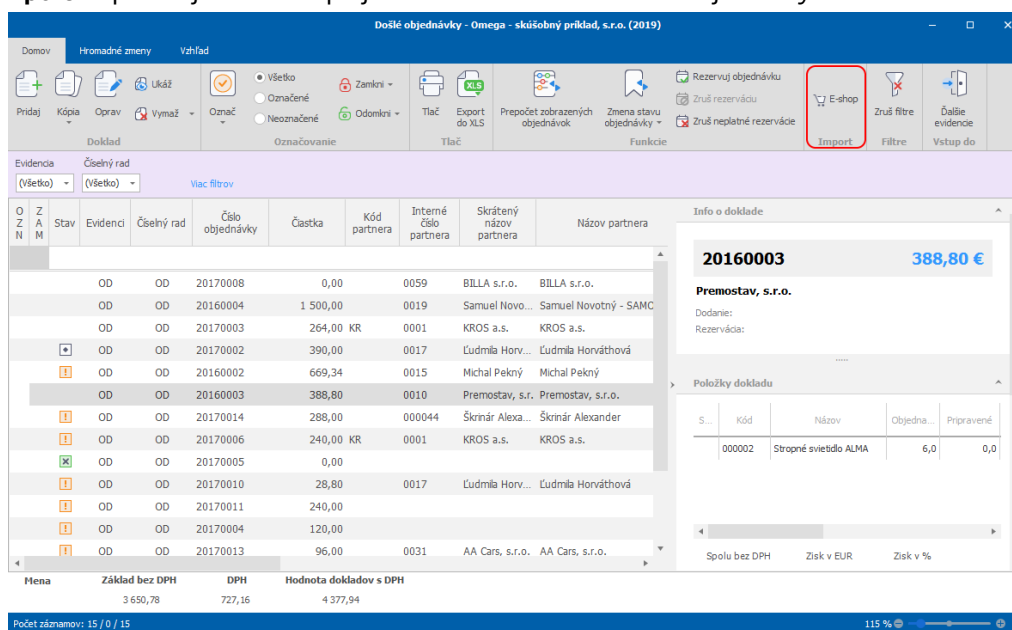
Došlé objednávky - Omega - skúšobný príklad, s.r.o. (2019)

Domov | Hromadné zmeny | Vzhľad

Pridaj | Kópia | Oprav | Ukáž | Vymaž | Doklad
Označ | Všetko | Označené | Neoznačené | Zamkni | Odomkni | Označovanie
Tlač | Export do XLS | Tlač
Prepočet zobrazených objednávok | Zmena stavu objednávky | Rezervuj objednávku | Zruš rezerváciu | Zruš neplatné rezervácie | Funkcie
E-shop | Import
Zruš filtre | Filtre
Ďalšie evidencie | Vstup do

Evidencia (Všetko) | Číselný rad (Všetko) | Viac filtrov

| OZN | ZAM | Stav | Evidenci | Číselný rad | Číslo objednávky | Čiastka | Kód partnera | Interné číslo partnera | Skrátený názov partnera | Názov partnera |
|---|---|---|---|---|---|---|---|---|---|---|
| | | | OD | OD | 20170008 | 0,00 | | 0059 | BILLA s.r.o. | BILLA s.r.o. |
| | | | OD | OD | 20160004 | 1 500,00 | | 0019 | Samuel Novo... | Samuel Novotný - SAMO |
| | | | OD | OD | 20170003 | 264,00 | KR | 0001 | KROS a.s. | KROS a.s. |
| | | | OD | OD | 20170002 | 390,00 | | 0017 | Ľudmila Horv... | Ľudmila Horváthová |
| | | ! | OD | OD | 20160002 | 669,34 | | 0015 | Michal Pekný | Michal Pekný |
| | | | OD | OD | 20160003 | 388,80 | | 0010 | Premostav, s.r. | Premostav, s.r.o. |
| | | ! | OD | OD | 20170014 | 288,00 | | 000044 | Škrinár Alexa... | Škrinár Alexander |
| | | ! | OD | OD | 20170006 | 240,00 | KR | 0001 | KROS a.s. | KROS a.s. |
| | | | OD | OD | 20170005 | 0,00 | | | | |
| | | ! | OD | OD | 20170010 | 28,80 | | 0017 | Ľudmila Horv... | Ľudmila Horváthová |
| | | ! | OD | OD | 20170011 | 240,00 | | | | |
| | | ! | OD | OD | 20170004 | 120,00 | | | | |
| | | ! | OD | OD | 20170013 | 96,00 | | 0031 | AA Cars, s.r.o. | AA Cars, s.r.o. |

Info o doklade
20160003 388,80 €
Premostav, s.r.o.
Dodanie:
Rezervácia:

Položky dokladu
| S... | Kód | Názov | Objedna... | Pripravené |
|---|---|---|---|---|
| | 000002 | Stropné svietidlo ALMA | 6,0 | 0,0 |

Spolu bez DPH | Zisk v EUR | Zisk v %

| Mena | Základ bez DPH | DPH | Hodnota dokladov s DPH |
|---|---|---|---|
| | 3 650,78 | 727,16 | 4 377,94 |

Počet záznamov: 15 / 0 / 15
115 %